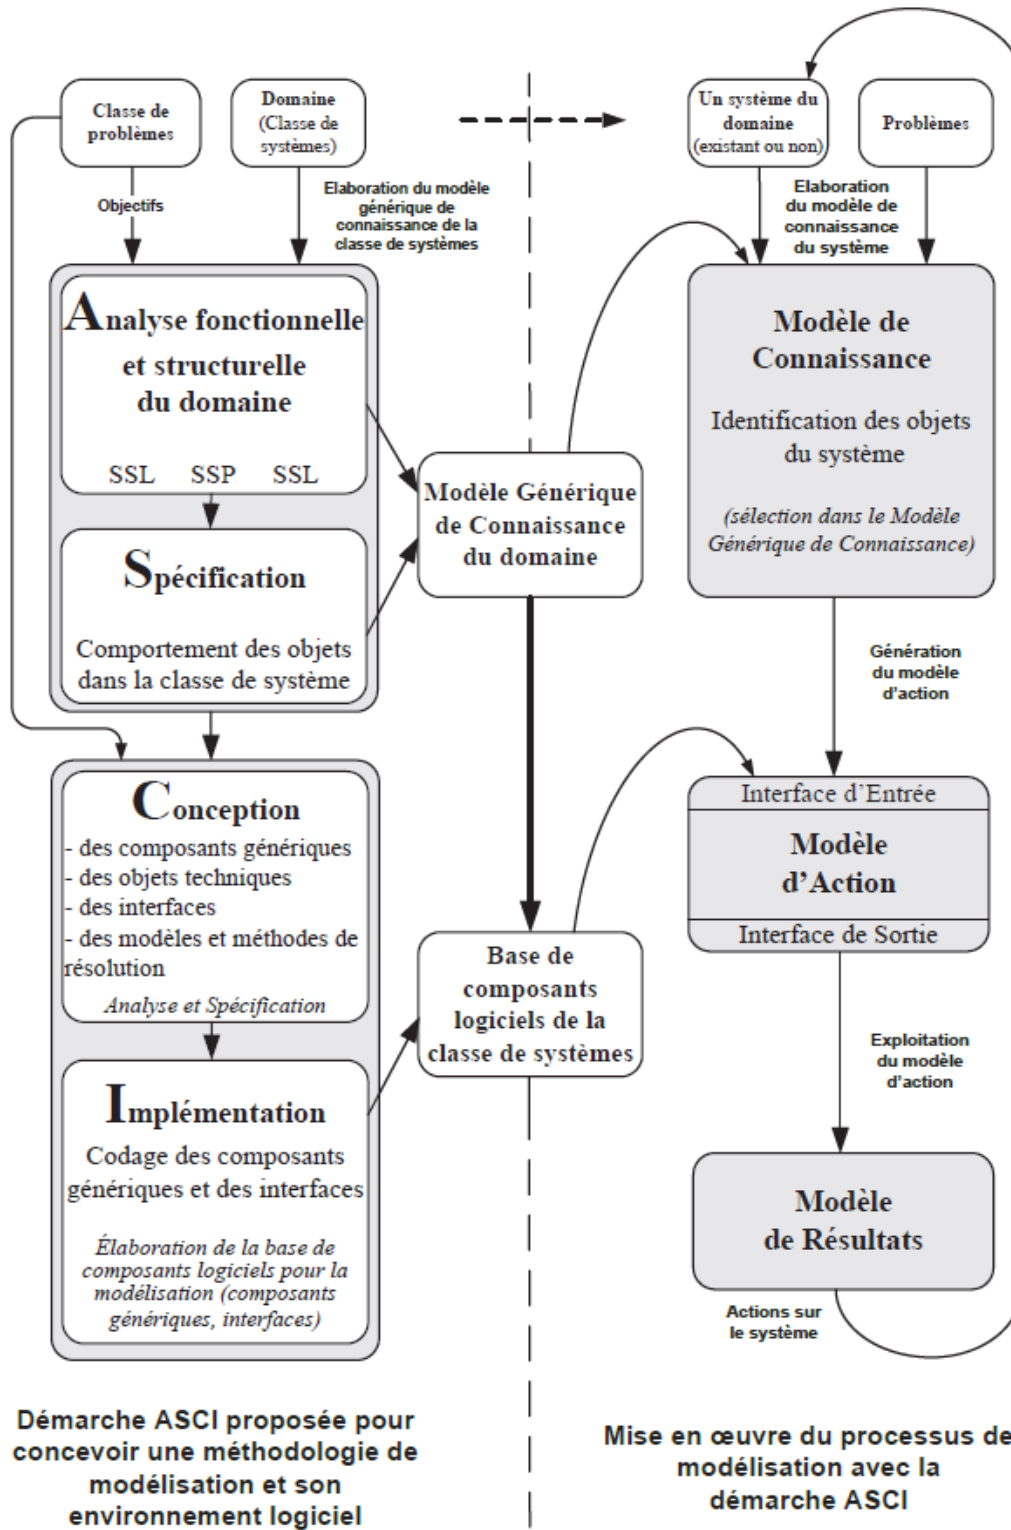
Classe de problèmes

Domaine (Classe de systèmes)

Objectifs

Elaboration du modèle générique de connaissance de la classe de systèmes

Analyse fonctionnelle et structurelle du domaine

SSL SSP SSL

Spécification

Comportement des objets dans la classe de système

Modèle Générique de Connaissance du domaine

Conception

- des composants génériques
- des objets techniques
- des interfaces
- des modèles et méthodes de résolution

Analyse et Spécification

Implémentation

Codage des composants génériques et des interfaces

Élaboration de la base de composants logiciels pour la modélisation (composants génériques, interfaces)

Base de composants logiciels de la classe de systèmes

Un système du domaine (existant ou non)

Problèmes

Elaboration du modèle de connaissance du système

Modèle de Connaissance

Identification des objets du système

(sélection dans le Modèle Générique de Connaissance)

Génération du modèle d'action

Interface d'Entrée

Modèle d'Action

Interface de Sortie

Exploitation du modèle d'action

Modèle de Résultats

Actions sur le système

Démarche ASCI proposée pour concevoir une méthodologie de modélisation et son environnement logiciel

Mise en œuvre du processus de modélisation avec la démarche ASCI